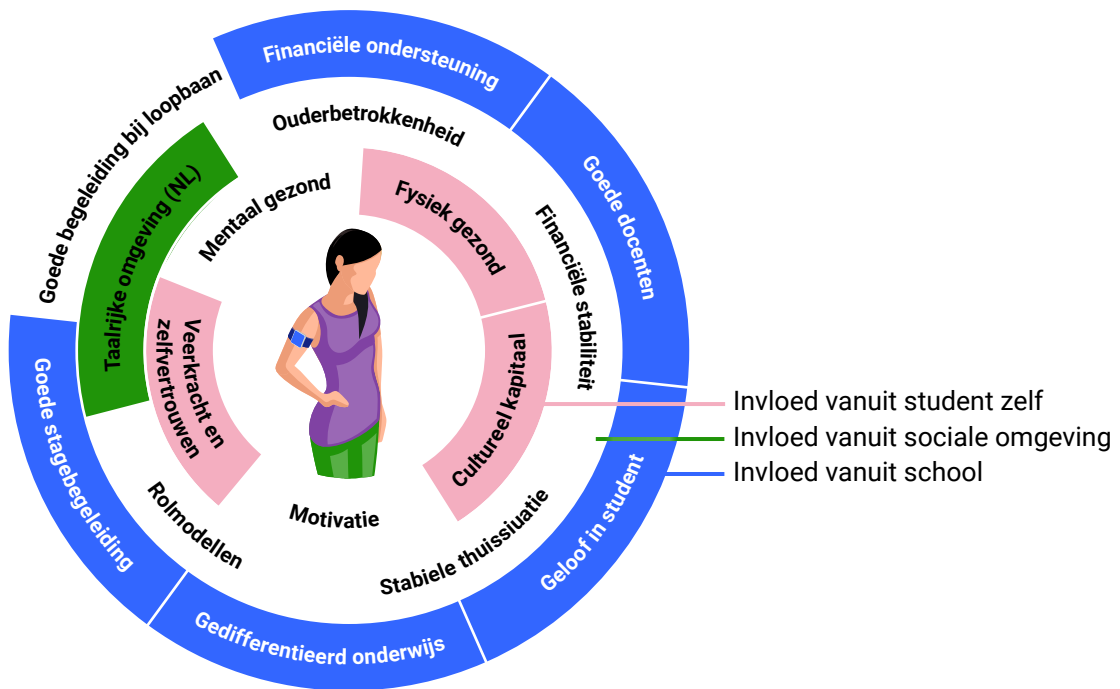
Financiële ondersteuning

Goede docenten

Geloof in student

Gedifferentieerd onderwijs

Goede stagebegeleiding

Goede begeleiding bij loopbaan

Ouderbetrokkenheid

Financiële stabiliteit

Stabiele thuissiuatie

Rolmodellen

Taalrijke omgeving (NL)

Mentaal gezond

Fysiek gezond

Cultureel kapitaal

Motivatie

Veerkracht en zelfvertrouwen

Invloed vanuit student zelf
Invloed vanuit sociale omgeving
Invloed vanuit school